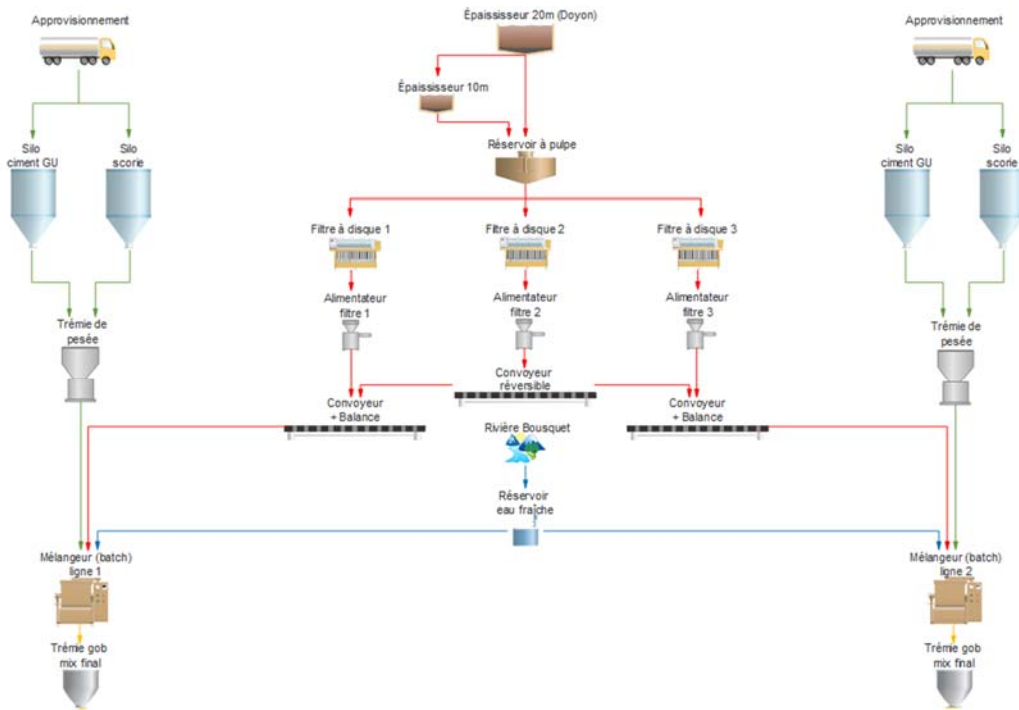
Approvisionnement

Silo ciment GU

Silo scorie

Trémie de pesée

Mélangeur (batch) ligne 1

Trémie gob mix final

Épaississeur 20m (Doyon)

Épaississeur 10m

Réservoir à pulpe

Filtre à disque 1

Filtre à disque 2

Filtre à disque 3

Alimentateur filtre 1

Alimentateur filtre 2

Alimentateur filtre 3

Convoyeur réversible

Convoyeur + Balance

Convoyeur + Balance

Rivière Bousquet

Réservoir eau fraîche

Approvisionnement

Silo ciment GU

Silo scorie

Trémie de pesée

Mélangeur (batch) ligne 2

Trémie gob mix final